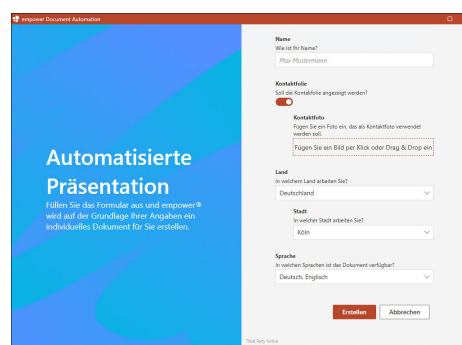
empower Document Automation

Automatisierte Präsentation

Füllen Sie das Formular aus und empower® wird auf der Grundlage Ihrer Angaben ein individuelles Dokument für Sie erstellen.

Name
Wie ist Ihr Name?
Max Mustermann

Kontaktfolie
Soll die Kontaktfolie angezeigt werden?

Kontaktfoto
Fügen Sie ein Foto ein, das als Kontaktfoto verwendet werden soll.
Fügen Sie ein Bild per Klick oder Drag & Drop ein

Land
In welchem Land arbeiten Sie?
Deutschland

Stadt
In welcher Stadt arbeiten Sie?
Köln

Sprache
In welchen Sprachen ist das Dokument verfügbar?
Deutsch, Englisch

Erstellen
Abbrechen

Third Party Notice